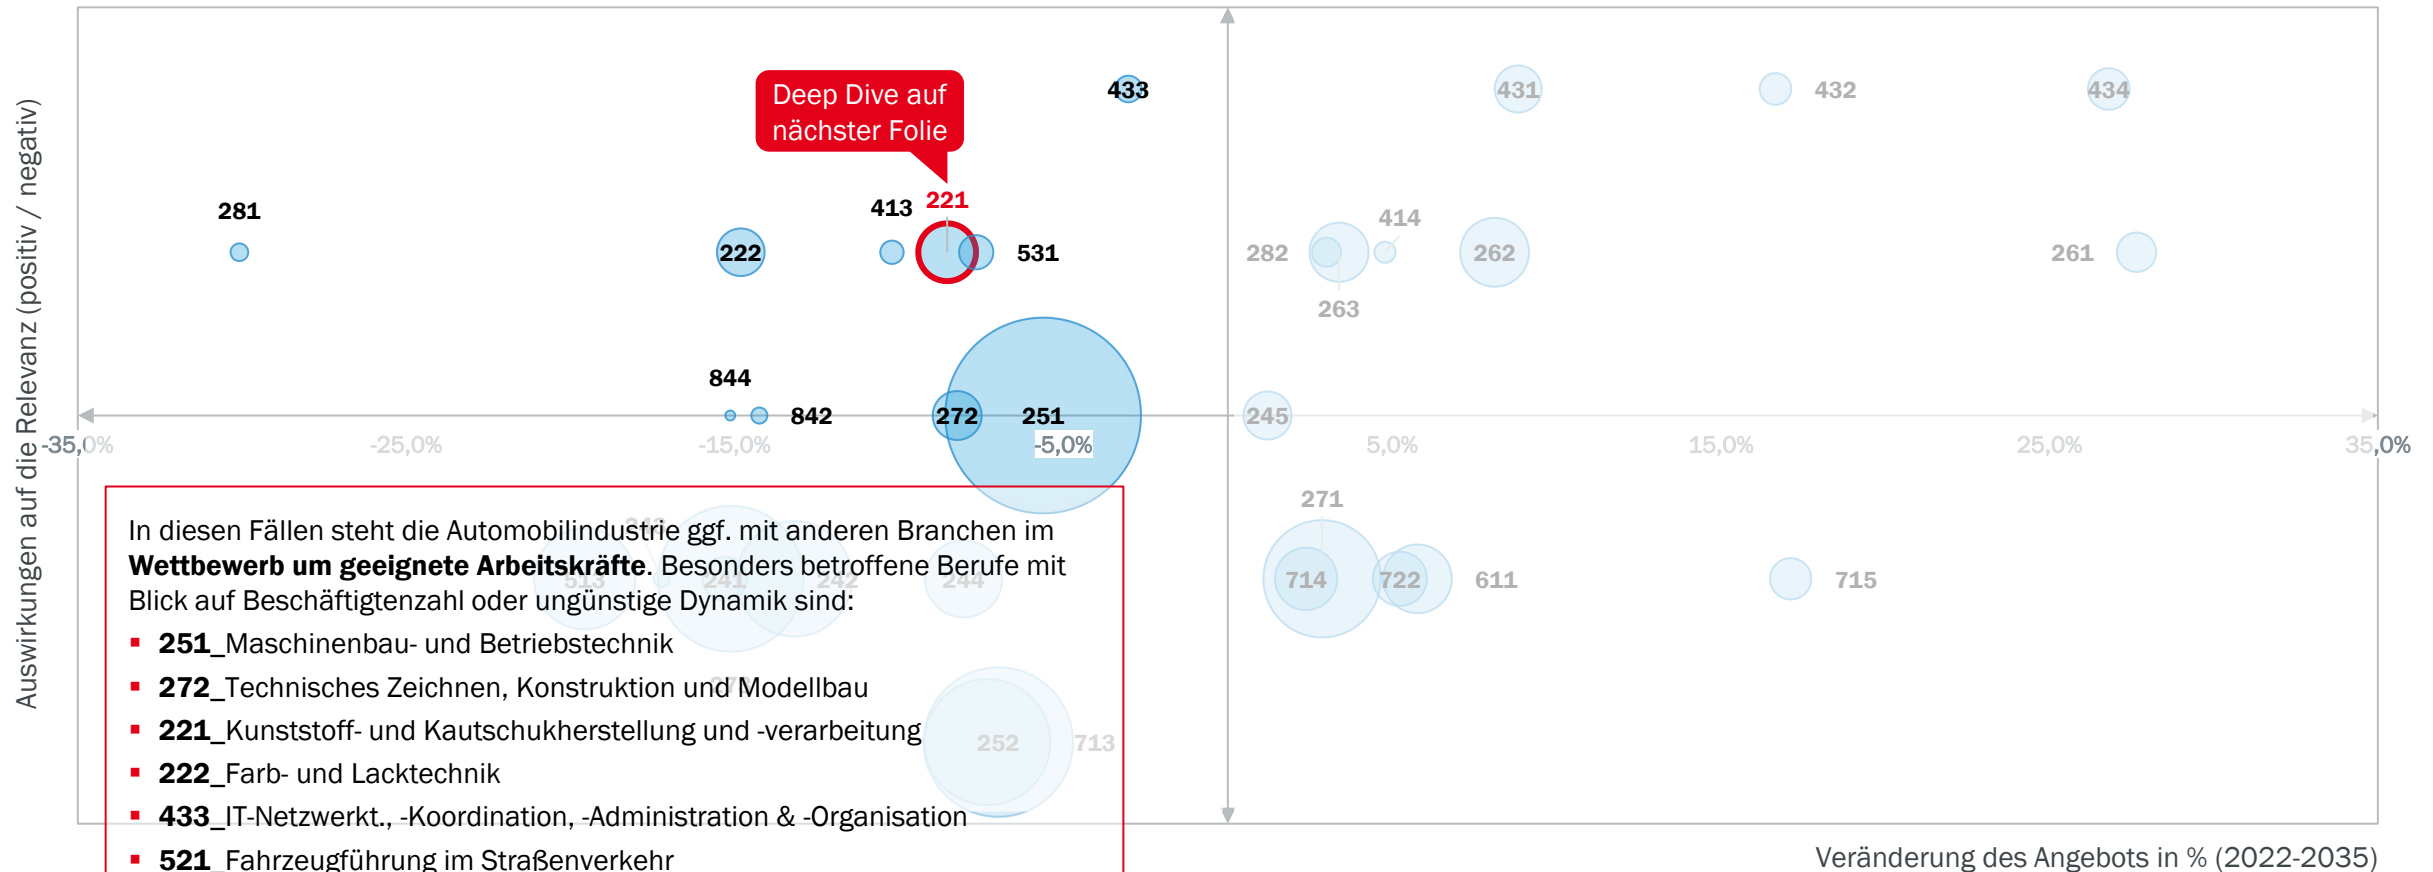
Auswirkungen auf die Relevanz (positiv / negativ)

Deep Dive auf nächster Folie

433
431
432
434
281
413
221
222
531
282
414
262
261
263
844
842
272
251
245
-35,0%
-25,0%
-15,0%
-5,0%
5,0%
15,0%
25,0%
35,0%
271
714
722
611
715
252
713

In diesen Fällen steht die Automobilindustrie ggf. mit anderen Branchen im **Wettbewerb um geeignete Arbeitskräfte**. Besonders betroffene Berufe mit Blick auf Beschäftigtenzahl oder ungünstige Dynamik sind:

- **251**_Maschinenbau- und Betriebstechnik
- **272**_Technisches Zeichnen, Konstruktion und Modellbau
- **221**_Kunststoff- und Kautschukherstellung und -verarbeitung
- **222**_Farb- und Lacktechnik
- **433**_IT-Netzwerkt., -Koordination, -Administration & -Organisation
- **521**_Fahrzeugführung im Straßenverkehr

Veränderung des Angebots in % (2022-2035)